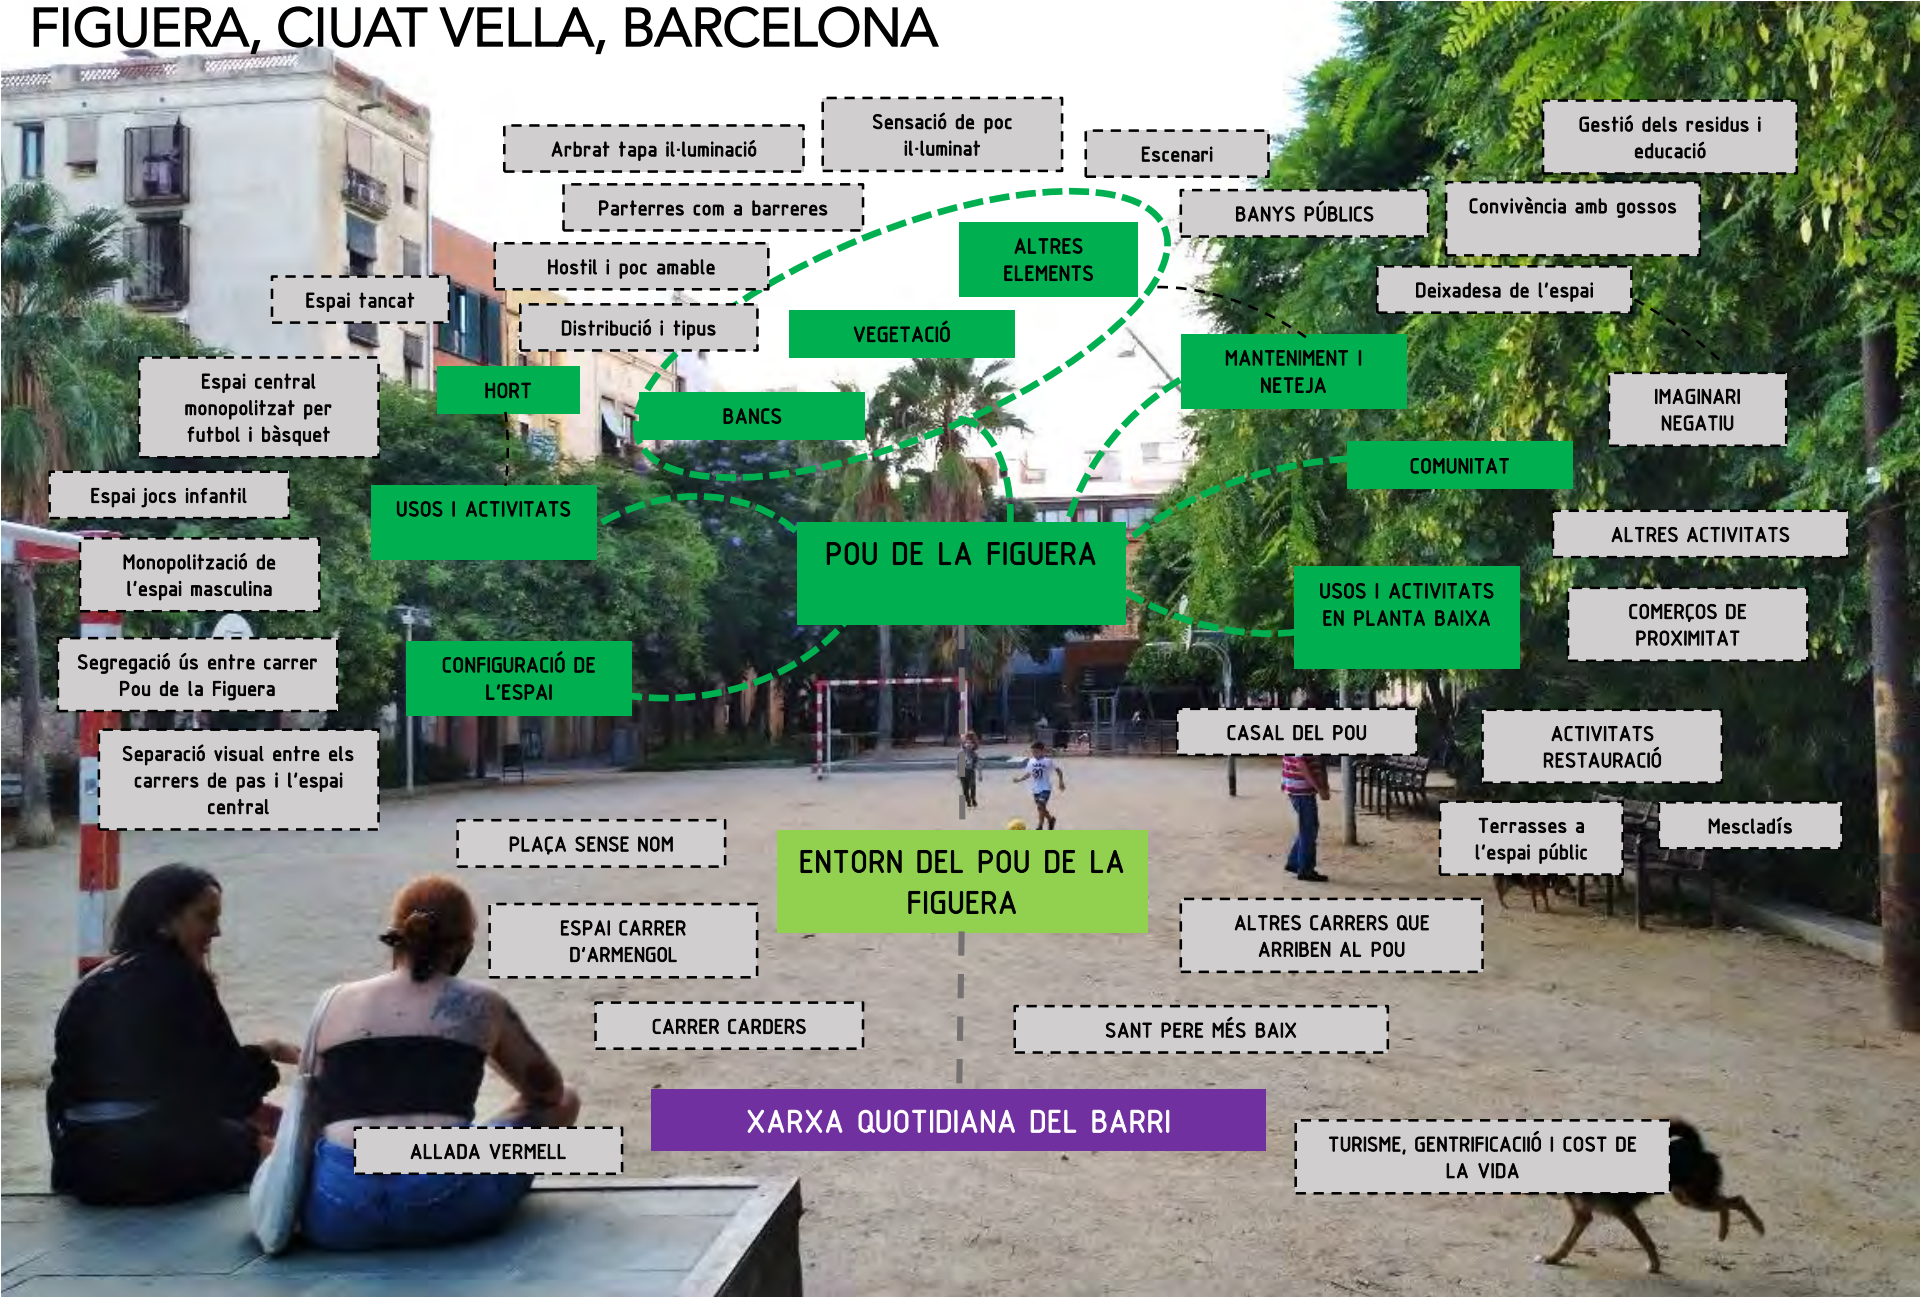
FIGUERA, CIUAT VELLA, BARCELONA

Arbrat tapa il·luminació

Sensació de poc il·luminat

Escenari

Gestió dels residus i educació

Parterres com a barreres

BANYS PÚBLICS

Convivència amb gossos

Hostil i poc amable

ALTRES ELEMENTS

Espai tancat

Distribució i tipus

VEGETACIÓ

Deixadesa de l'espai

MANTENIMENT I NETEJA

Espai central monopolitzat per futbol i bàsquet

HORT

BANCS

IMAGINARI NEGATIU

COMUNITAT

Espai jocs infantil

USOS I ACTIVITATS

ALTRES ACTIVITATS

POU DE LA FIGUERA

Monopolització de l'espai masculina

USOS I ACTIVITATS EN PLANTA BAIXA

COMERÇOS DE PROXIMITAT

Segregació ús entre carrer Pou de la Figuera

CONFIGURACIÓ DE L'ESPAI

CASAL DEL POU

ACTIVITATS RESTAURACIÓ

Separació visual entre els carrers de pas i l'espai central

Terrasses a l'espai públic

Mescladís

PLAÇA SENSE NOM

ENTORN DEL POU DE LA FIGUERA

ESPAI CARRER D'ARMENGOL

ALTRES CARRERS QUE ARRIBEN AL POU

CARRER CARDERS

SANT PERE MÉS BAIX

XARXA QUOTIDIANA DEL BARRI

ALLADA VERMELL

TURISME, GENTRIFICACIIÓ I COST DE LA VIDA